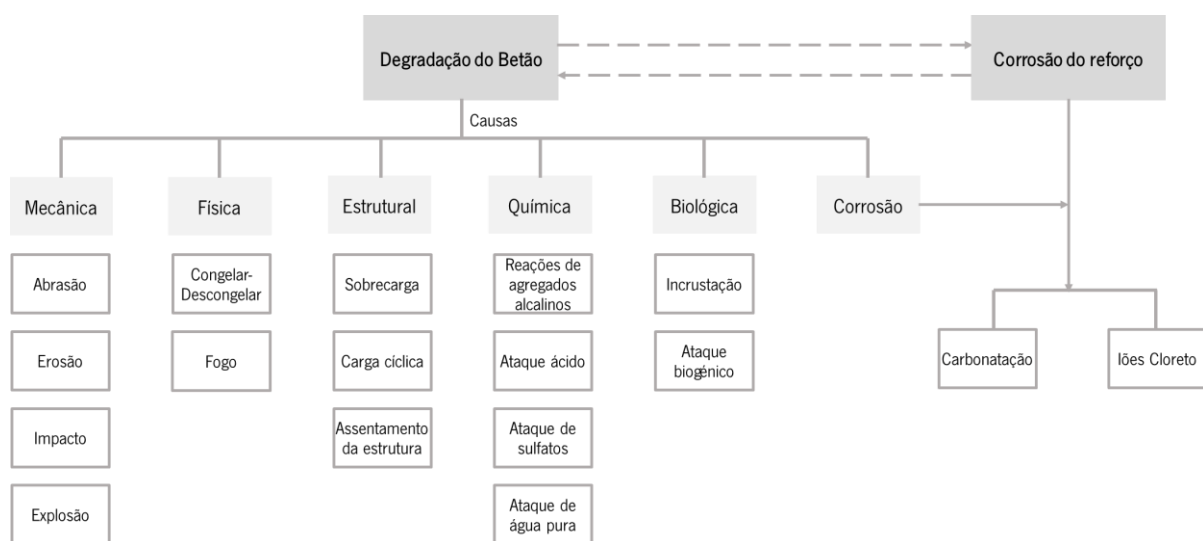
Degradação do Betão

Corrosão do reforço

Causas

Mecânica

Abrasão

Erosão

Impacto

Explosão

Física

Congelar-Descongelar

Fogo

Estrutural

Sobrecarga

Carga cíclica

Assentamento da estrutura

Química

Reações de agregados alcalinos

Ataque ácido

Ataque de sulfatos

Ataque de água pura

Biológica

Incrustação

Ataque biogénico

Corrosão

Carbonatação

Iões Cloreto